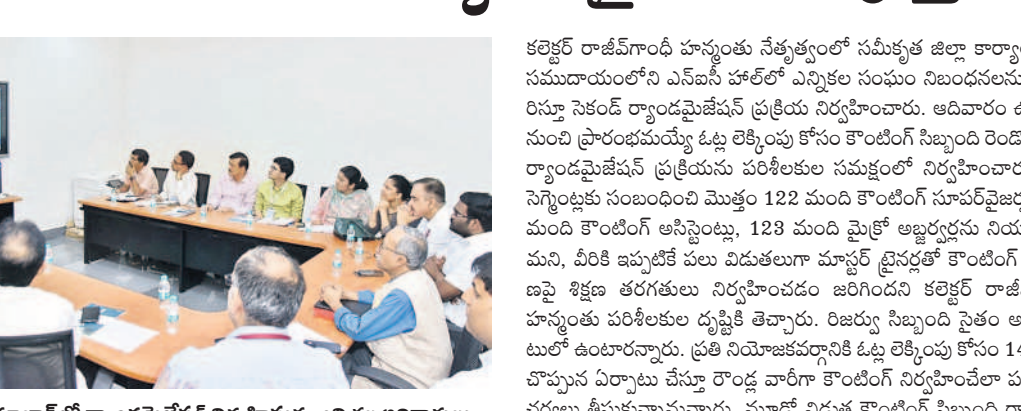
కలెక్టర్ రాజీవ్‌గాంధీ హన్మంతు నేతృత్వంలో సమీకృత జిల్లా కార్యా
సముదాయంలోని ఎన్ఐసీ హాల్‌లో ఎన్నికల సంఘం నిబంధనలను
రిస్తూ సెకండ్ ర్యాండమైజేషన్ ప్రక్రియ నిర్వహించారు. ఆదివారం ఉ
నుంచి ప్రారంభమయ్యే ఓట్ల లెక్కింపు కోసం కౌంటింగ్ సిబ్బంది రెండో
ర్యాండమైజేషన్ ప్రక్రియను పరిశీలకుల సమక్షంలో నిర్వహించార
సెగ్మెంట్లకు సంబంధించి మొత్తం 122 మంది కౌంటింగ్ సూపర్‌వైజర్
మంది కౌంటింగ్ అసిస్టెంట్లు, 123 మంది మైక్రో అబ్జర్వర్లను నియ
మని, వీరికి ఇప్పటికే పలు విడుతలుగా మాస్టర్ ట్రైనర్లతో కౌంటింగ్
ఐపై శిక్షణ తరగతులు నిర్వహించడం జరిగిందని కలెక్టర్ రాజీ
హన్మంతు పరిశీలకుల దృష్టికి తెచ్చారు. రిజర్వు సిబ్బంది సైతం అ
టులో ఉంటారన్నారు. ప్రతి నియోజకవర్గానికి ఓట్ల లెక్కింపు కోసం 14
చొప్పున ఏర్పాటు చేస్తూ రౌండ్ల వారీగా కౌంటింగ్ నిర్వహించేలా ప
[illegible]